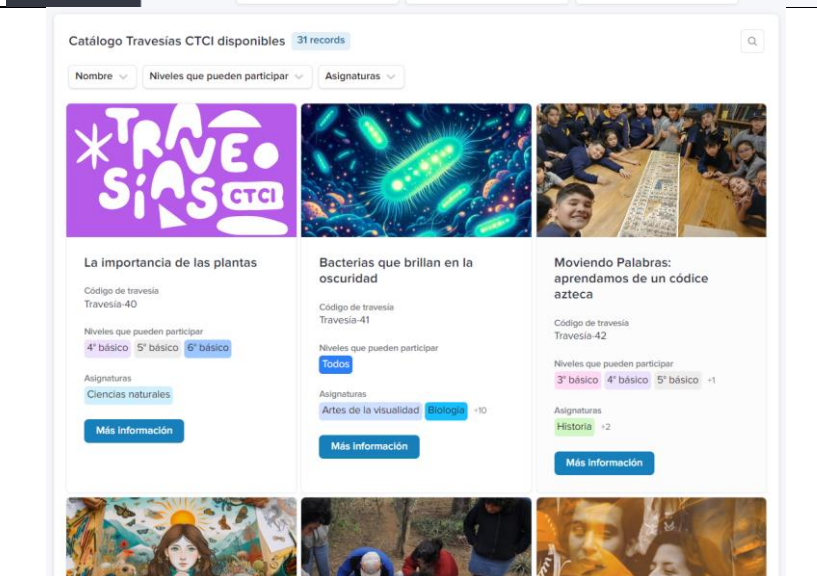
Catálogo Travesías CTCI disponibles 31 records

Nombre Niveles que pueden participar Asignaturas

TRAVESÍAS CTCI

La importancia de las plantas

Código de travesía
Travesia-40

Niveles que pueden participar
4° básico 5° básico 6° básico

Asignaturas
Ciencias naturales

Más información

Bacterias que brillan en la oscuridad

Código de travesía
Travesia-41

Niveles que pueden participar
Todos

Asignaturas
Artes de la visualidad Biología +10

Más información

Moviendo Palabras: aprendamos de un códice azteca

Código de travesía
Travesia-42

Niveles que pueden participar
3° básico 4° básico 5° básico +1

Asignaturas
Historia +2

Más información